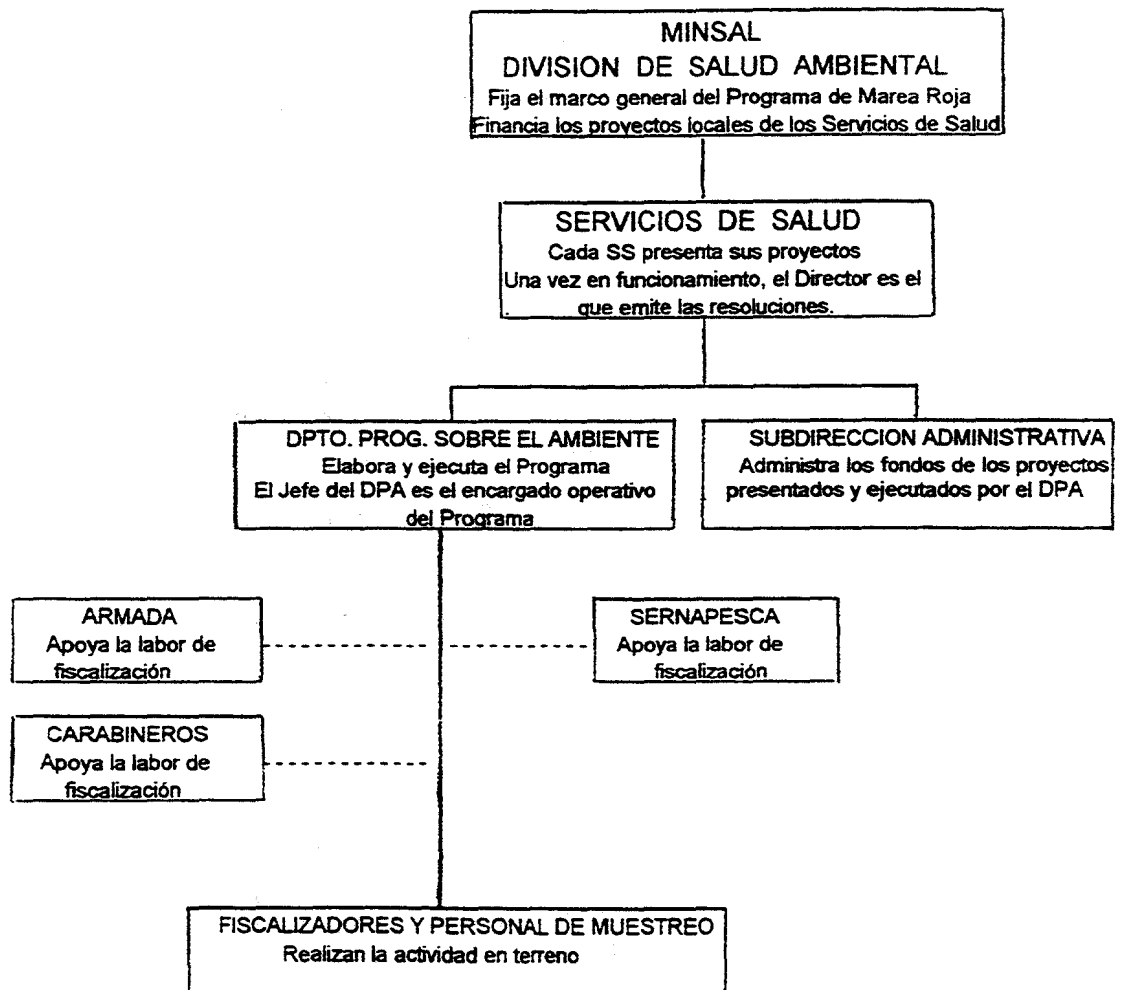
MINSAL
DIVISION DE SALUD AMBIENTAL
Fija el marco general del Programa de Marea Roja
Financia los proyectos locales de los Servicios de Salud

SERVICIOS DE SALUD
Cada SS presenta sus proyectos
Una vez en funcionamiento, el Director es el que emite las resoluciones.

DPTO. PROG. SOBRE EL AMBIENTE
Elabora y ejecuta el Programa
El Jefe del DPA es el encargado operativo del Programa

SUBDIRECCION ADMINISTRATIVA
Administra los fondos de los proyectos presentados y ejecutados por el DPA

ARMADA
Apoya la labor de fiscalización

SERNAPESCA
Apoya la labor de fiscalización

CARABINEROS
Apoya la labor de fiscalización

FISCALIZADORES Y PERSONAL DE MUESTREO
Realizan la actividad en terreno